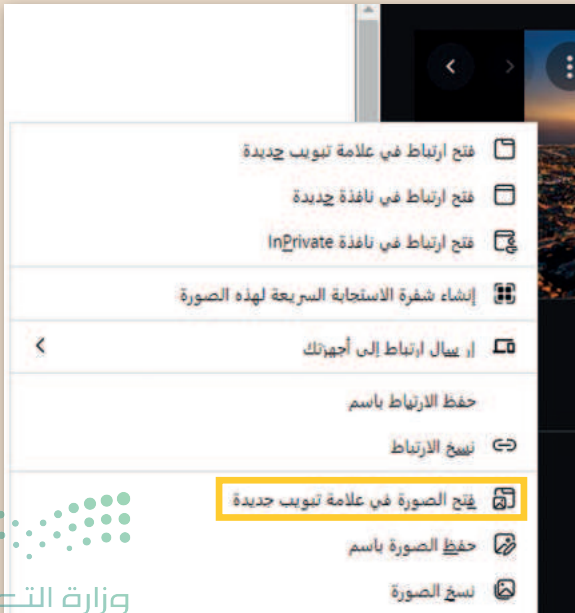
فتح ارتباط في علامة تبويب جديدة
فتح ارتباط في نافذة جديدة
فتح ارتباط في نافذة InPrivate
إنشاء شفرة الاستجابة السريعة لهذه الصورة
إرسال ارتباط إلى أجهزتك
حفظ الارتباط باسم
نسخ الارتباط
فتح الصورة في علامة تبويب جديدة
حفظ الصورة باسم
نسخ الصورة
وزارة التـ